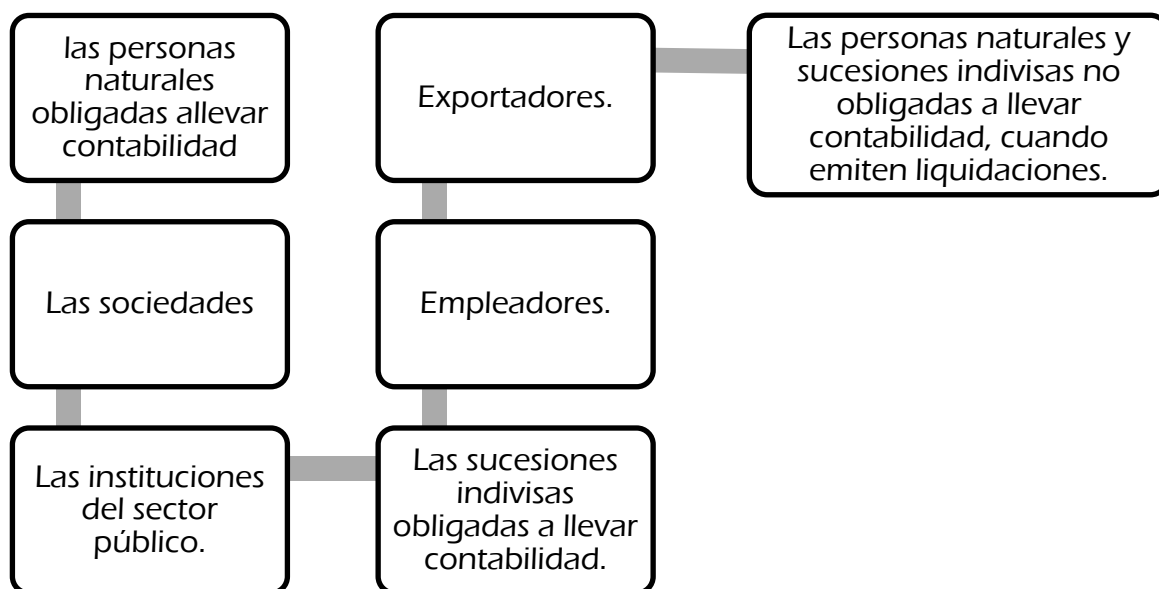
las personas naturales obligadas allevar contabilidad

Las sociedades

Las instituciones del sector público.

Las sucesiones indivisas obligadas a llevar contabilidad.

Empleadores.

Exportadores.

Las personas naturales y sucesiones indivisas no obligadas a llevar contabilidad, cuando emiten liquidaciones.